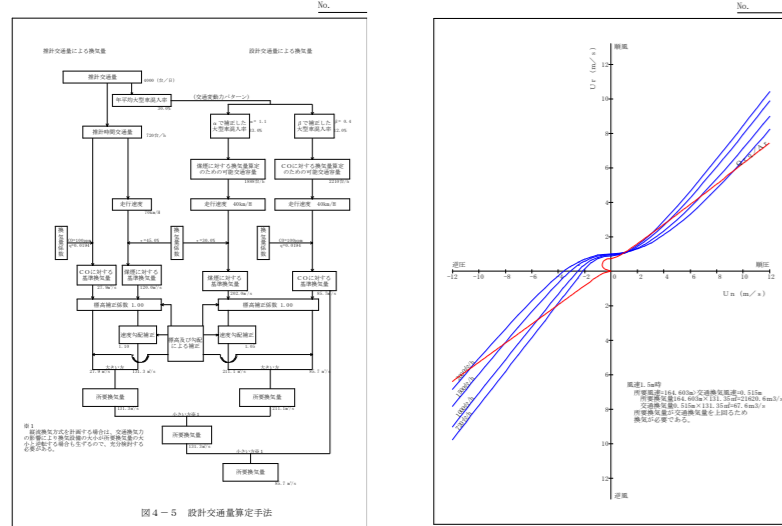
No.

推計交通量による換気量

設計交通量による換気量

推計交通量

年平均大型車混入率

(交通変動のパターン)

推計時間交通量

αで確定した大型車混入率

βで確定した大型車混入率

煤煙に対する換気量算定のための可能交通容量

COに対する換気量算定のための可能交通容量

走行速度

走行速度 40km/h

走行速度 40km/h

COに対する基準換気量

煤煙に対する基準換気量

煤煙に対する基準換気量

COに対する基準換気量

標高補正係数 1.00

標高補正係数 1.00

渋滞勾配補正

標高及び勾配による補正

渋滞勾配補正

所要換気量

所要換気量

所要換気量

所要換気量

注1
縦流換気方式を計画する場合は、交通換気力の影響により換気設備の大小が所要換気量の大小と逆転する場合も生ずるので、充分検討する必要がある。

図4－5 設計交通量算定手法

No.

順風

Ur (m/s)

逆圧

順圧

Un (m/s)

逆風

風速1.5m時
所要風量=164.603m³交通換気風速=0.515m
所要換気量164.603m×131.35m²=21620.6m3/s
交通換気量0.515m×131.35m²=67.6m3/s
所要換気量が交通換気量を上回るため
換気が必要である。

12 10 8 6 4 2 0 −2 −4 −6 −8 −10 −12
−12 −10 −8 −6 −4 −2 0 2 4 6 8 10 12